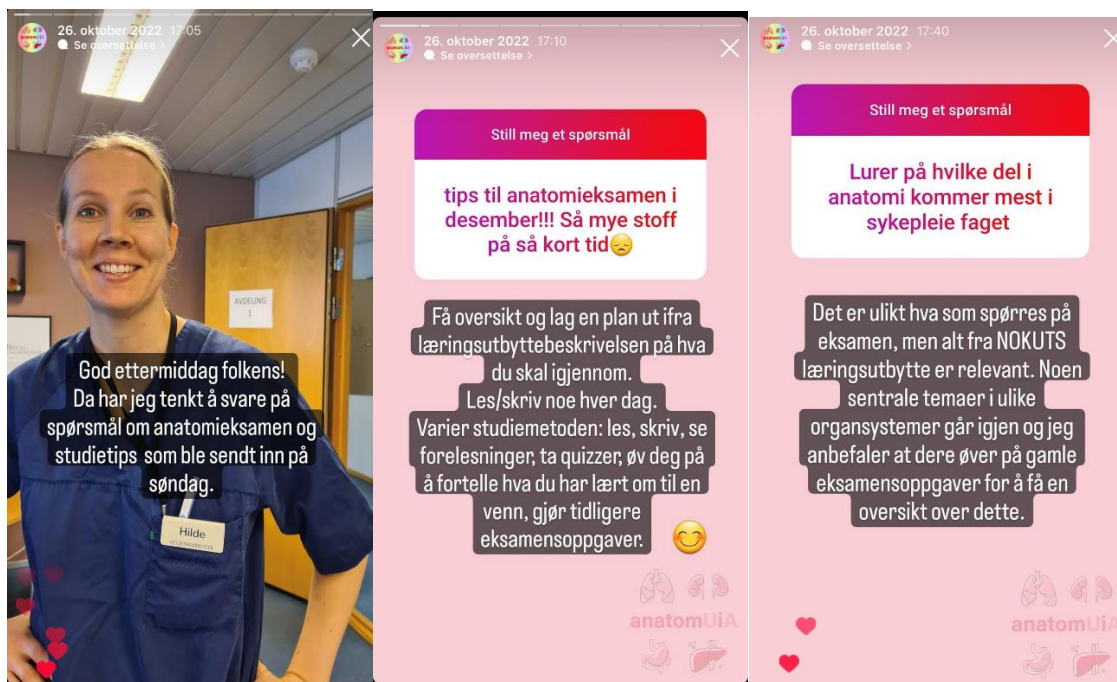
26. oktober 2022 17:05
Se oversettelse >

AVDELING 1

God ettermiddag folkens!
Da har jeg tenkt å svare på spørsmål om anatomieksamen og studietips som ble sendt inn på søndag.

Hilde

26. oktober 2022 17:10
Se oversettelse >

Still meg et spørsmål

tips til anatomieksamen i desember!!! Så mye stoff på så kort tid😞

Få oversikt og lag en plan ut ifra læringsutbyttebeskrivelsen på hva du skal igjennom.
Les/skriv noe hver dag.
Varier studiemetoden: les, skriv, se forelesninger, ta quizzer, øv deg på å fortelle hva du har lært om til en venn, gjør tidligere eksamensoppgaver. 😊

anatomUiA

26. oktober 2022 17:40
Se oversettelse >

Still meg et spørsmål

Lurer på hvilke del i anatomi kommer mest i sykepleie faget

Det er ulikt hva som spørres på eksamen, men alt fra NOKUTS læringsutbytte er relevant. Noen sentrale temaer i ulike organsystemer går igjen og jeg anbefaler at dere øver på gamle eksamensoppgaver for å få en oversikt over dette.

anatomUiA